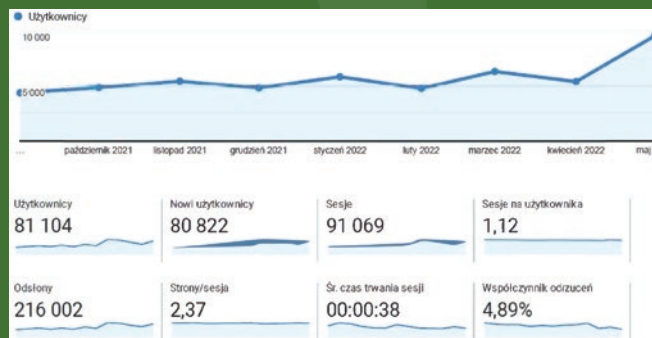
Użytkownicy

10 000

5 000

październik 2021 listopad 2021 grudzień 2021 styczeń 2022 luty 2022 marzec 2022 kwiecień 2022 maj

Użytkownicy
81 104

Nowi użytkownicy
80 822

Sesje
91 069

Sesje na użytkownika
1,12

Odsłony
216 002

Strony/sesja
2,37

Śr. czas trwania sesji
00:00:38

Współczynnik odrzuceń
4,89%